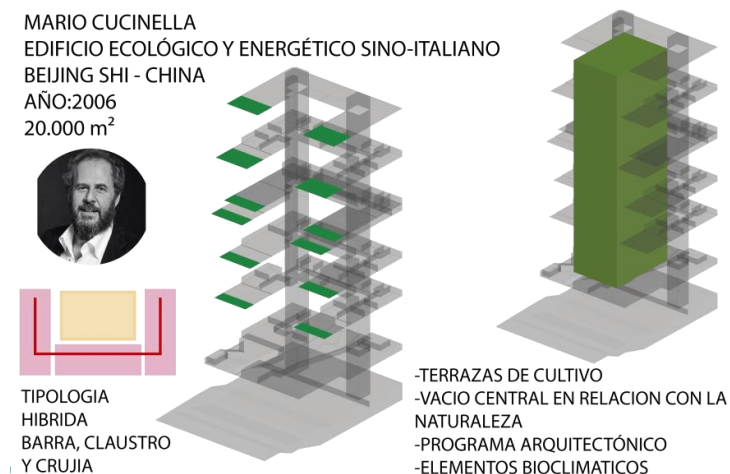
MARIO CUCINELLA
EDIFICIO ECOLÓGICO Y ENERGÉTICO SINO-ITALIANO
BEIJING SHI - CHINA
AÑO:2006
20.000 m²

TIPOLOGIA
HIBRIDA
BARRA, CLAUSTRO
Y CRUJIA

-TERRAZAS DE CULTIVO
-VACIO CENTRAL EN RELACION CON LA NATURALEZA
-PROGRAMA ARQUITECTÓNICO
-ELEMENTOS BIOCLIMATICOS